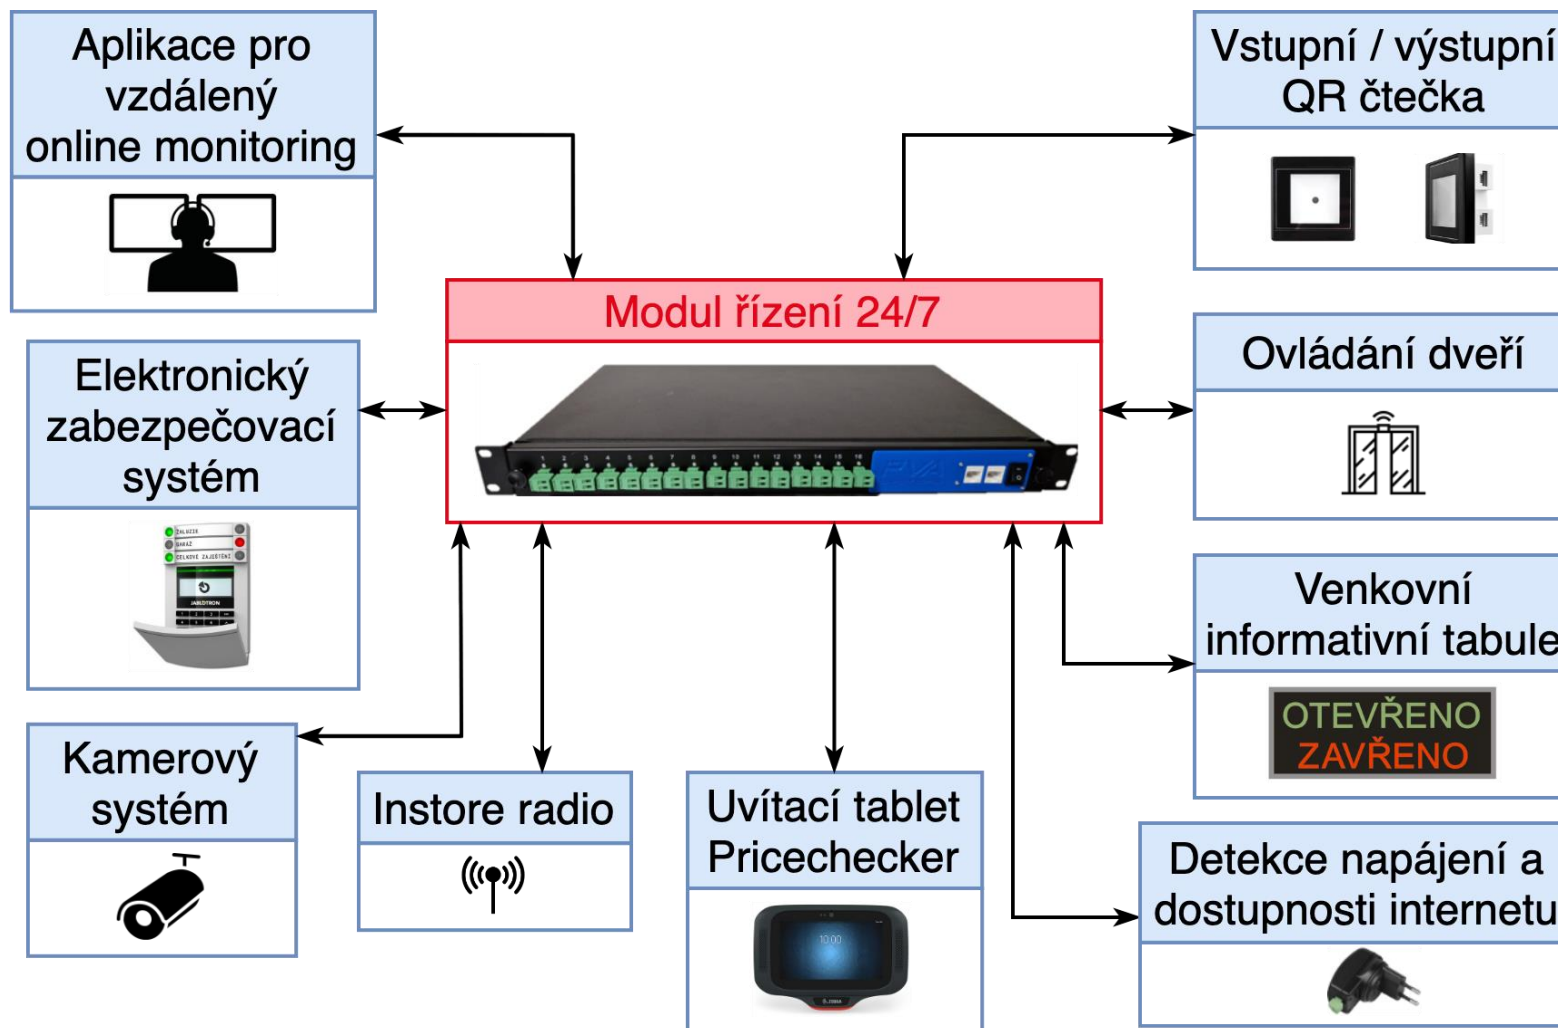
Aplikace pro vzdálený online monitoring

Vstupní / výstupní QR čtečka

Modul řízení 24/7

Elektronický zabezpečovací systém

Ovládání dveří

Venkovní informativní tabule

OTEVŘENO
ZAVŘENO

Kamerový systém

Instore radio

Uvítací tablet Pricechecker

Detekce napájení a dostupnosti internetu